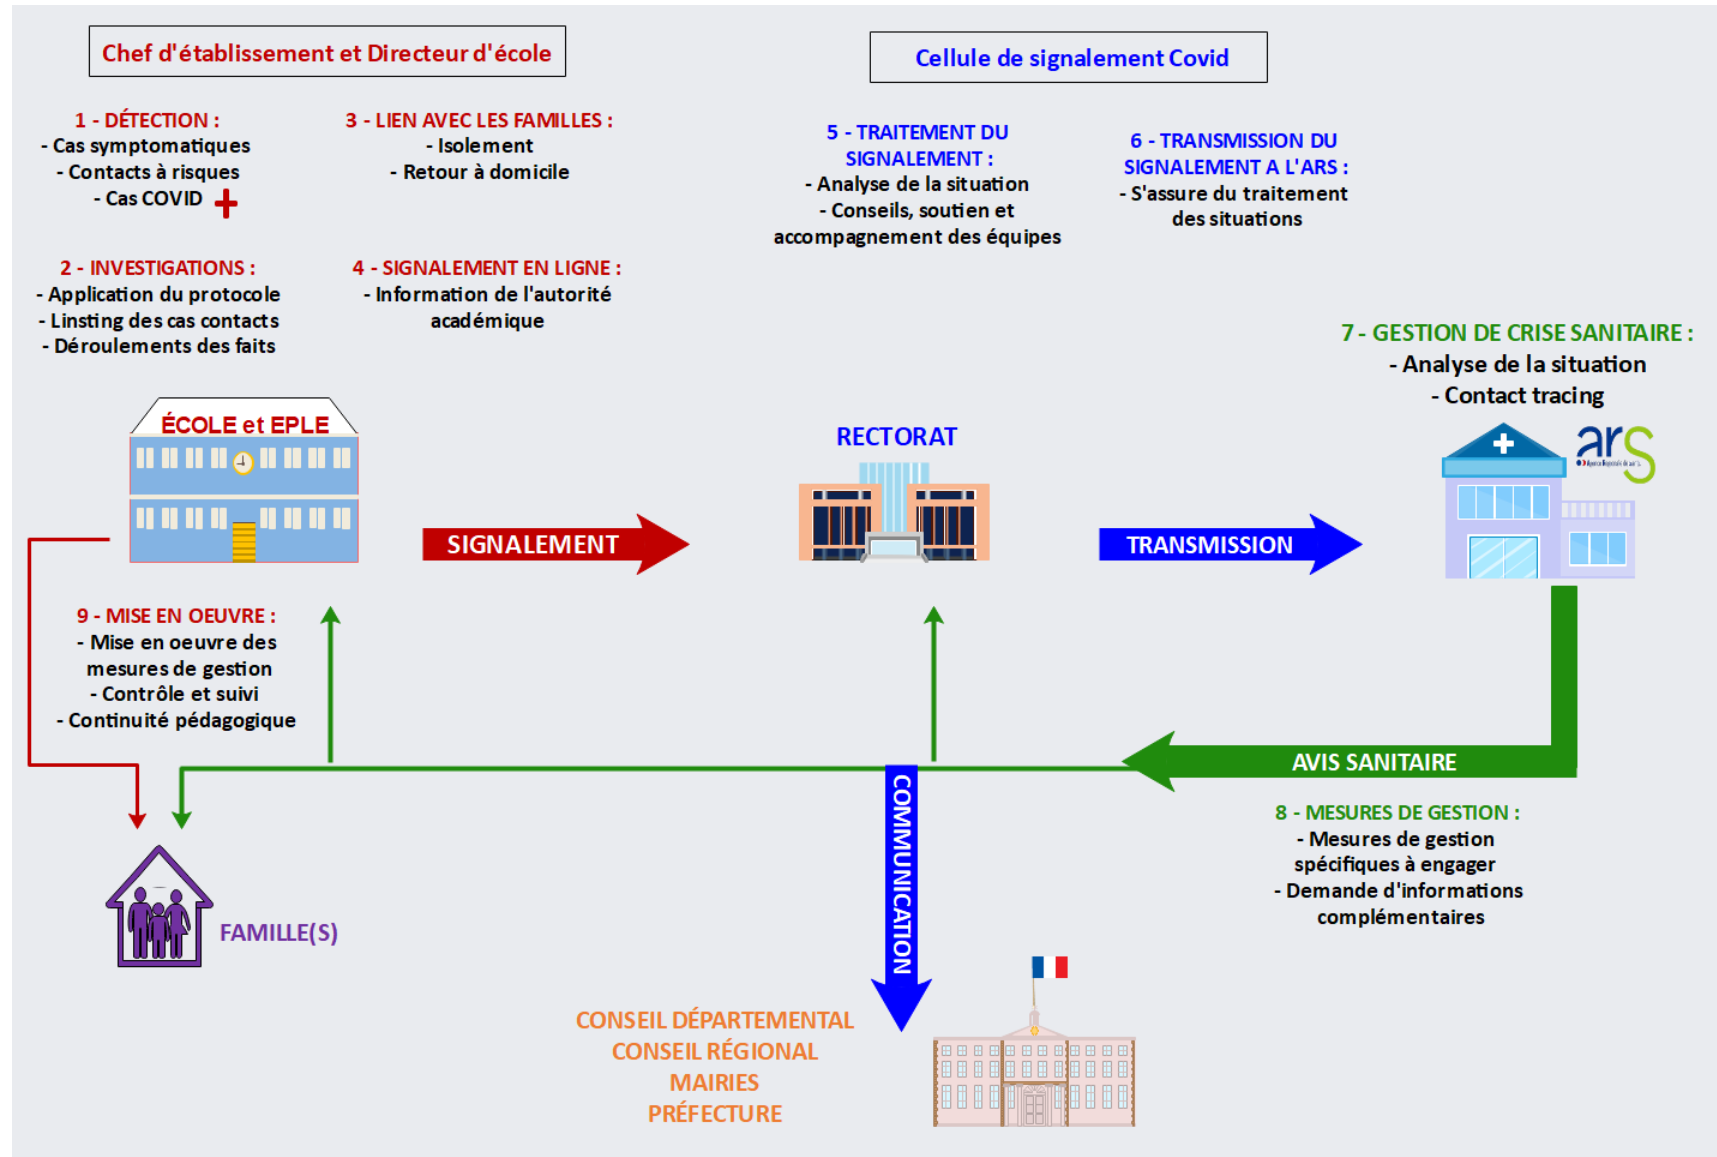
Chef d'établissement et Directeur d'école

Cellule de signalement Covid

1 - DÉTECTION :
- Cas symptomatiques
- Contacts à risques
- Cas COVID

3 - LIEN AVEC LES FAMILLES :
- Isolement
- Retour à domicile

5 - TRAITEMENT DU SIGNALEMENT :
- Analyse de la situation
- Conseils, soutien et accompagnement des équipes

6 - TRANSMISSION DU SIGNALEMENT A L'ARS :
- S'assure du traitement des situations

2 - INVESTIGATIONS :
- Application du protocole
- Linsting des cas contacts
- Déroulements des faits

4 - SIGNALEMENT EN LIGNE :
- Information de l'autorité académique

7 - GESTION DE CRISE SANITAIRE :
- Analyse de la situation
- Contact tracing

ÉCOLE et EPLE

RECTORAT

ars

SIGNALEMENT

TRANSMISSION

9 - MISE EN OEUVRE :
- Mise en oeuvre des mesures de gestion
- Contrôle et suivi
- Continuité pédagogique

AVIS SANITAIRE

COMMUNICATION

8 - MESURES DE GESTION :
- Mesures de gestion spécifiques à engager
- Demande d'informations complémentaires

FAMILLE(S)

CONSEIL DÉPARTEMENTAL
CONSEIL RÉGIONAL
MAIRIES
PRÉFECTURE